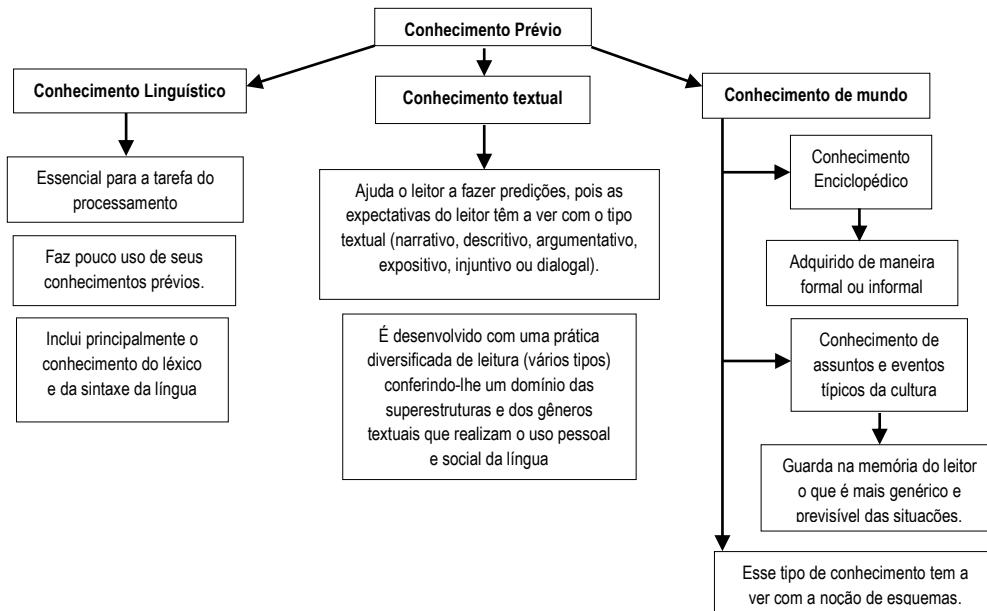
Conhecimento Prévio

Conhecimento Linguístico

Essencial para a tarefa do processamento

Faz pouco uso de seus conhecimentos prévios.

Inclui principalmente o conhecimento do léxico e da sintaxe da língua

Conhecimento textual

Ajuda o leitor a fazer predições, pois as expectativas do leitor têm a ver com o tipo textual (narrativo, descritivo, argumentativo, expositivo, injuntivo ou dialogal).

É desenvolvido com uma prática diversificada de leitura (vários tipos) conferindo-lhe um domínio das superestruturas e dos gêneros textuais que realizam o uso pessoal e social da língua

Conhecimento de mundo

Conhecimento Enciclopédico

Adquirido de maneira formal ou informal

Conhecimento de assuntos e eventos típicos da cultura

Guarda na memória do leitor o que é mais genérico e previsível das situações.

Esse tipo de conhecimento tem a ver com a noção de esquemas.